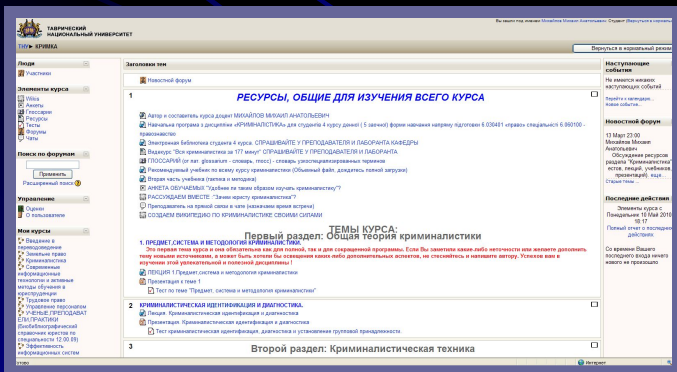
ТАВРИЧЕСКИЙ НАЦИОНАЛЬНЫЙ УНИВЕРСИТЕТ

Вы зашли под именем Михайлов Михаил Анатольевич: Студент (Вернуться в нормальный режим)

ТНУ ► КРИМКА

Вернуться в нормальный режим

Люди
Участники

Элементы курса
Wikis
Анкеты
Глоссарии
Ресурсы
Тесты
Форумы
Чаты

Поиск по форумам
Применить
Расширенный поиск

Управление
Оценки
О пользователе

Мои курсы
Введение в языкознание
Земельное право
Криминалистика
Современные информационные технологии и активные методы обучения в юриспруденции
Трудовое право
Управление персоналом
УЧЕНЫЕ, ПРЕПОДАВАТЕЛИ-ПРАКТИКИ (Библиографический справочник юристов по специальности 12.00.09)
Эффективность информационных систем

Заголовки тем

Новостной форум

1 РЕСУРСЫ, ОБЩИЕ ДЛЯ ИЗУЧЕНИЯ ВСЕГО КУРСА

Автор и составитель курса доцент МИХАЙЛОВ МИХАИЛ АНАТОЛЬЕВИЧ
Начальная программа с дисциплины «КРИМИНАЛИСТИКА» для студентов 4 курсу дневної (5 зачетной) форми навчання напряму підготовки 6.030401 «право» спеціальності 6.060100 - правознавство
Электронная библиотека студента 4 курса. СПРАШИВАЙТЕ У ПРЕПОДАВАТЕЛЯ И ЛАБОРАНТА КАФЕДРЫ
Видеодиск "Вся криминалистика за 177 минут" СПРАШИВАЙТЕ У ПРЕПОДАВАТЕЛЯ И ЛАБОРАНТА
ГЛОССАРИЙ (от лат. glossarium - словарь, glossa) - словарь узкоспециализированных терминов
Рекомендуемый учебник по всему курсу криминалистики (Объемный файл, дождитесь полной загрузки)
Вторая часть учебника (тактика и методика)
АНКЕТА ОБУЧАЕМЫХ "Удобнее ли таким образом изучать криминалистику?"
РАССУЖДАЕМ ВМЕСТЕ: "Зачем юристу криминалистика"?
Преподаватель на прямой связи в чате (назначаем время встречи)
СОЗДАЕМ ВИКИПЕДИЮ ПО КРИМИНАЛИСТИКЕ СВОИМИ СИЛАМИ

ТЕМЫ КУРСА:
Первый раздел: Общая теория криминалистики

1. ПРЕДМЕТ, СИСТЕМА И МЕТОДОЛОГИЯ КРИМИНАЛИСТИКИ.
Эта первая тема курса и она обязательна как для полной, так и для сокращенной программы. Если Вы заметите какие-либо неточности или желаете дополнить тему новыми источниками, а может быть хотели бы освещения каких-либо дополнительных вопросов, не стесняйтесь и напишите автору. Успехов вам в изучении этой увлекательной и полезной дисциплины !
ЛЕКЦИЯ 1 Предмет система и методология криминалистики
Презентация к теме 1
Тест по теме "Предмет, система и методология криминалистики"

2 КРИМИНАЛИСТИЧЕСКАЯ ИДЕНТИФИКАЦИЯ И ДИАГНОСТИКА.
Лекция. Криминалистическая идентификация и диагностика
Презентация. Криминалистическая идентификация и диагностика
Тест криминалистическая идентификация, диагностика и установление групповой принадлежности.

3
Второй раздел: Криминалистическая техника

Наступающие события
Не имеется никаких наступающих событий
Перейти к календарю...
Новое событие...

Новостной форум
13 Март 23:00
Михайлов Михаил Анатольевич
Обсуждение ресурсов раздела "Криминалистика" естов, лекций, учебников, презентаций)
Старые темы ...

Последние действия
Элементы курса с Понедельник 10 Май 2010 18:17
Полный отчет о последних действиях...
Со времени Вашего последнего входа ничего нового не произошло

Интернет